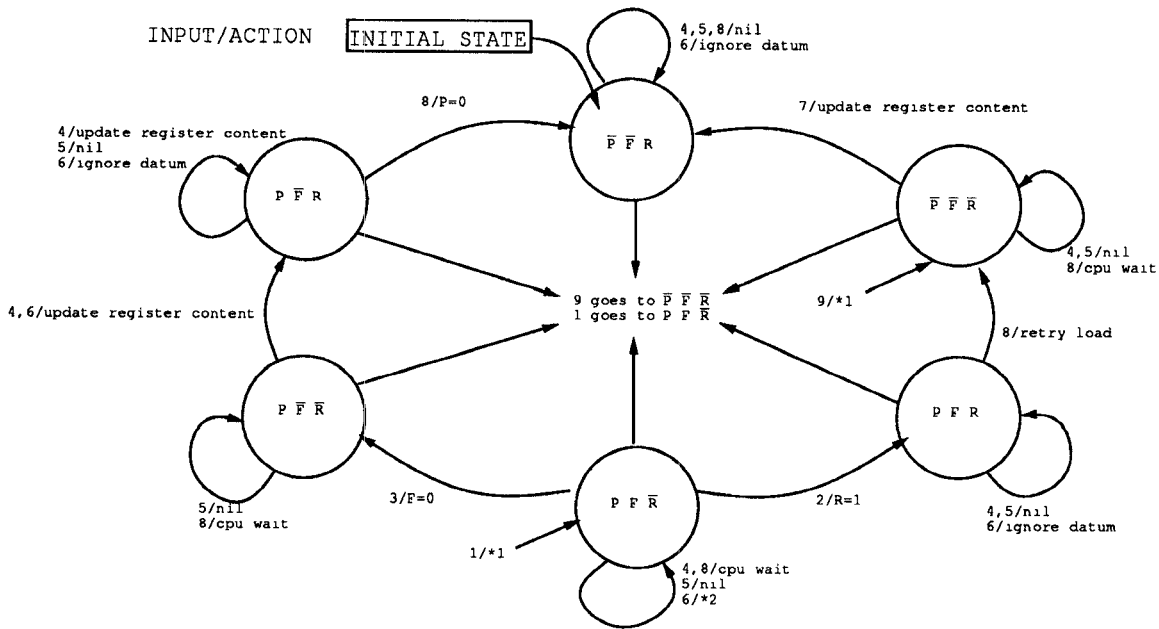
INPUT/ACTION

INITIAL STATE

4,5,8/nil
6/ignore datum

8/P=0

7/update register content

4/update register content
5/nil
6/ignore datum

$\overline{P}$ $\overline{F}$ R

P $\overline{F}$ R

$\overline{P}$ $\overline{F}$ $\overline{R}$

4,5/nil
8/cpu wait

9 goes to $\overline{P}$ $\overline{F}$ $\overline{R}$
1 goes to P F $\overline{R}$

9/*1

4,6/update register content

8/retry load

P $\overline{F}$ $\overline{R}$

P F R

5/nil
8/cpu wait

3/F=0

P F $\overline{R}$

2/R=1

4,5/nil
6/ignore datum

1/*1

4,8/cpu wait
5/nil
6/*2